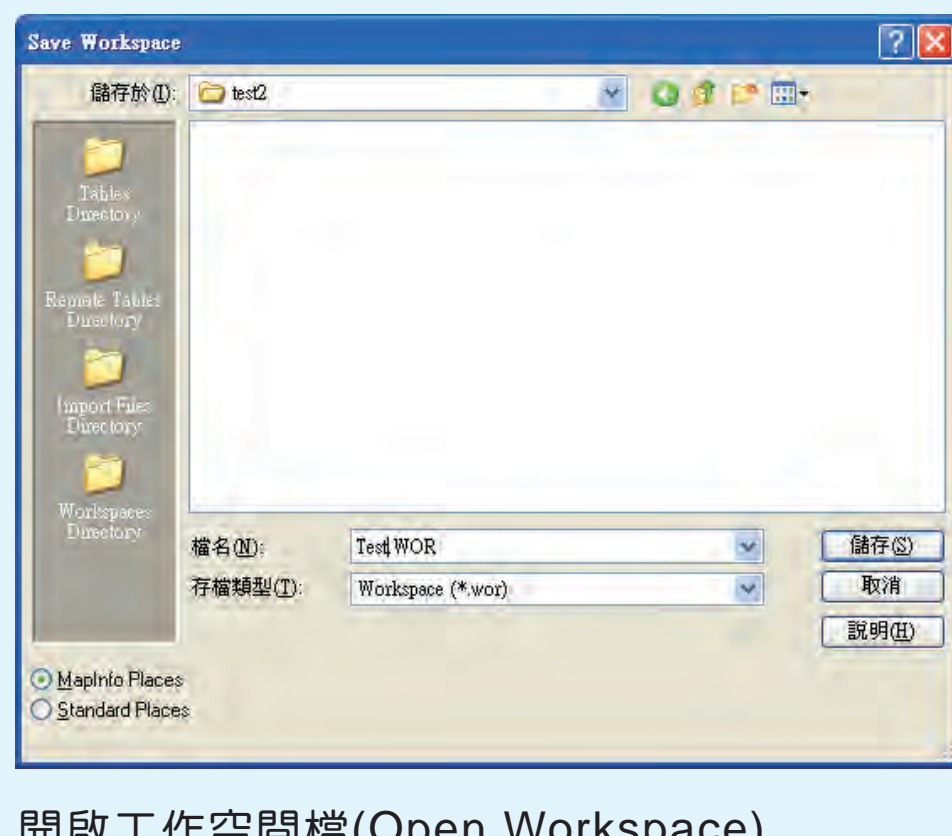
Save Workspace

儲存於(I): test2

Tables Directory

Remote Tables Directory

Import Files Directory

Workspaces Directory

檔名(N): Test.WOR

存檔類型(T): Workspace (*.wor)

儲存(S)

取消

說明(H)

MapInfo Places

Standard Places

開啟工作空間檔(Open Workspace)